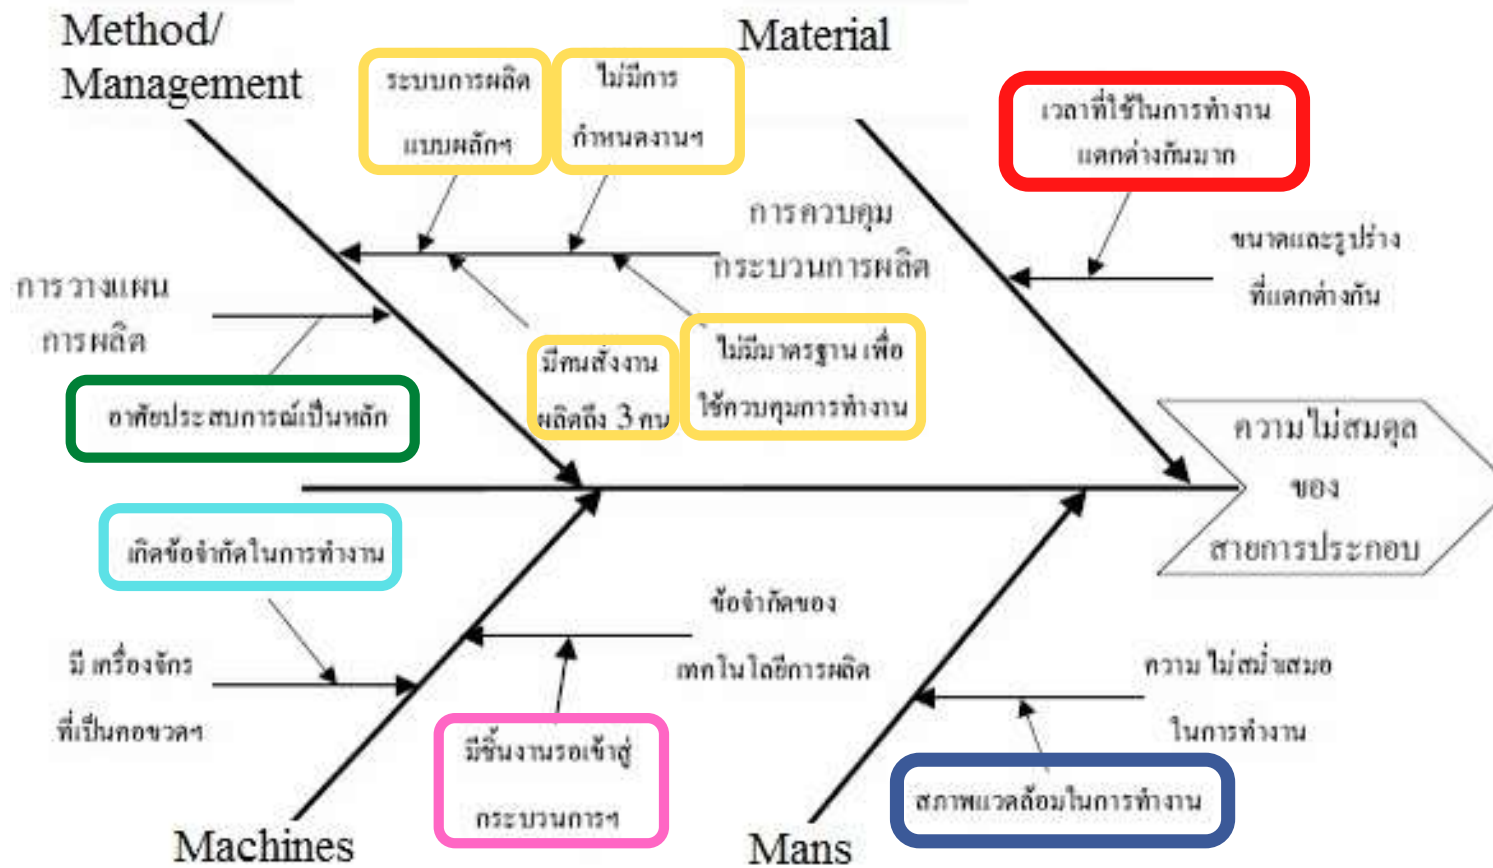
Method/
Management

ระบบการผลิต
แบบผลักฯ

ไม่มีการ
กำหนดงานฯ

Material

เวลาที่ใช้ในการทำงาน
แตกต่างกันมาก

การควบคุม
กระบวนการผลิต

ขนาดและรูปร่าง
ที่แตกต่างกัน

การวางแผน
การผลิต

มีคนสั่งงาน
ผลิตถึง 3 คน

ไม่มีมาตรฐาน เพื่อ
ใช้ควบคุมการทำงาน

อาศัยประสบการณ์เป็นหลัก

ความไม่สมดุล
ของ
สายการประกอบ

เกิดข้อจำกัดในการทำงาน

ข้อจำกัดของ
เทคโนโลยีการผลิต

มี เครื่องจักร
ที่เป็นคอขวดฯ

ความ ไม่สม่ำเสมอ
ในการทำงาน

มีชิ้นงานรอเข้าสู่
กระบวนการฯ

สภาพแวดล้อมในการทำงาน

Machines

Mans